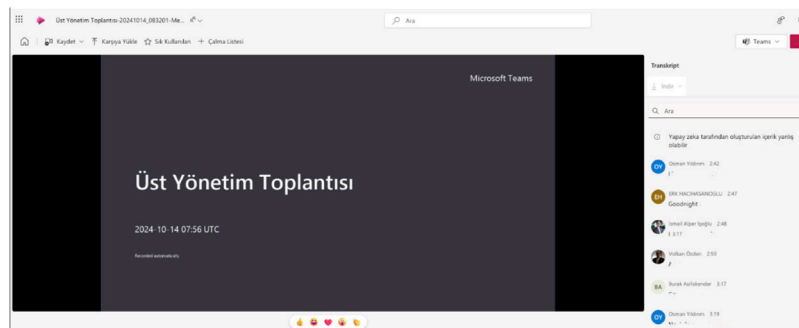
Üst Yönetim Toplantısı-20241014_083201-Me...

Ara

Kaydet Karşıya Yükle Sık Kullanılan + Çalma Listesi

Teams

Microsoft Teams

Üst Yönetim Toplantısı

2024-10-14 07:56 UTC

Recorded automatically

Transkript

İndir

Ara

Yapay zeka tarafından oluşturulan içerik yanlış olabilir.

OY Osman Yıldırım 2:42
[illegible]

EH ERK HACIHASANOGLU 2:47
Goodnight

İsmail Alper İşoğlu 2:48
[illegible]

Volkan Özden 2:50
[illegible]

BA Burak Asiltürkender 3:17
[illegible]

OY Osman Yıldırım 3:19
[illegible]